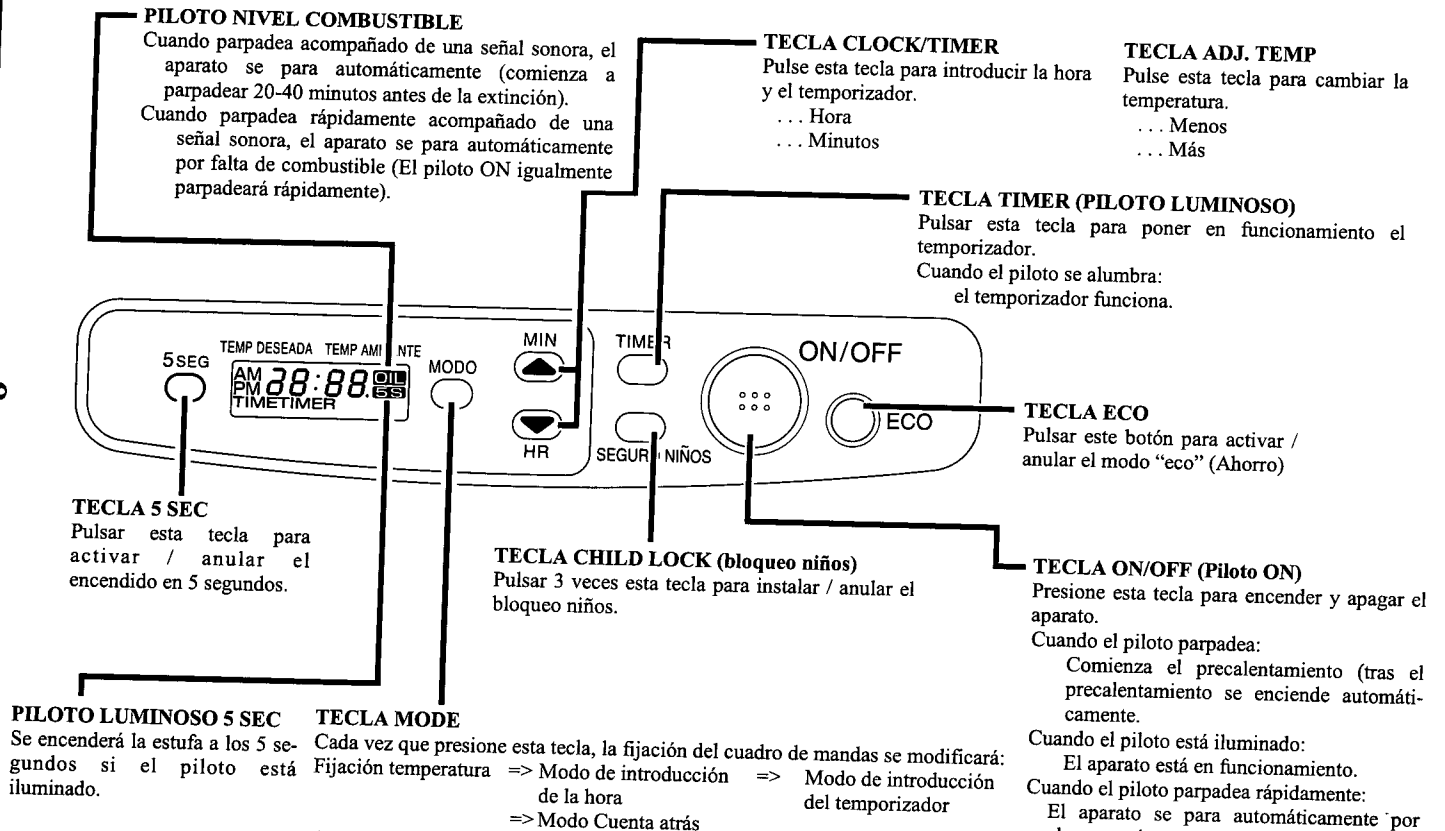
PILOTO NIVEL COMBUSTIBLE
Cuando parpadea acompañado de una señal sonora, el aparato se para automáticamente (comienza a parpadear 20-40 minutos antes de la extinción).
Cuando parpadea rápidamente acompañado de una señal sonora, el aparato se para automáticamente por falta de combustible (El piloto ON igualmente parpadeará rápidamente).

TECLA CLOCK/TIMER
Pulse esta tecla para introducir la hora y el temporizador.
... Hora
... Minutos

TECLA ADJ. TEMP
Pulse esta tecla para cambiar la temperatura.
... Menos
... Más

TECLA TIMER (PILOTO LUMINOSO)
Pulsar esta tecla para poner en funcionamiento el temporizador.
Cuando el piloto se alumbra:
el temporizador funciona.

5SEG
TEMP DESEADA TEMP AMI NTE
AM PM 88:88 OIL 5S
TIMETIMER
MODO
MIN
HR
TIMER
SEGUR NIÑOS
ON/OFF
ECO

TECLA ECO
Pulsar este botón para activar / anular el modo "eco" (Ahorro)

TECLA 5 SEC
Pulsar esta tecla para activar / anular el encendido en 5 segundos.

TECLA CHILD LOCK (bloqueo niños)
Pulsar 3 veces esta tecla para instalar / anular el bloqueo niños.

TECLA ON/OFF (Piloto ON)
Presione esta tecla para encender y apagar el aparato.
Cuando el piloto parpadea:
Comienza el precalentamiento (tras el precalentamiento se enciende automáticamente.
Cuando el piloto está iluminado:
El aparato está en funcionamiento.
Cuando el piloto parpadea rápidamente:
El aparato se para automáticamente por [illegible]

PILOTO LUMINOSO 5 SEC
Se encenderá la estufa a los 5 segundos si el piloto está iluminado.

TECLA MODE
Cada vez que presione esta tecla, la fijación del cuadro de mandas se modificará:
Fijación temperatura => Modo de introducción de la hora => Modo de introducción del temporizador
=> Modo Cuenta atrás